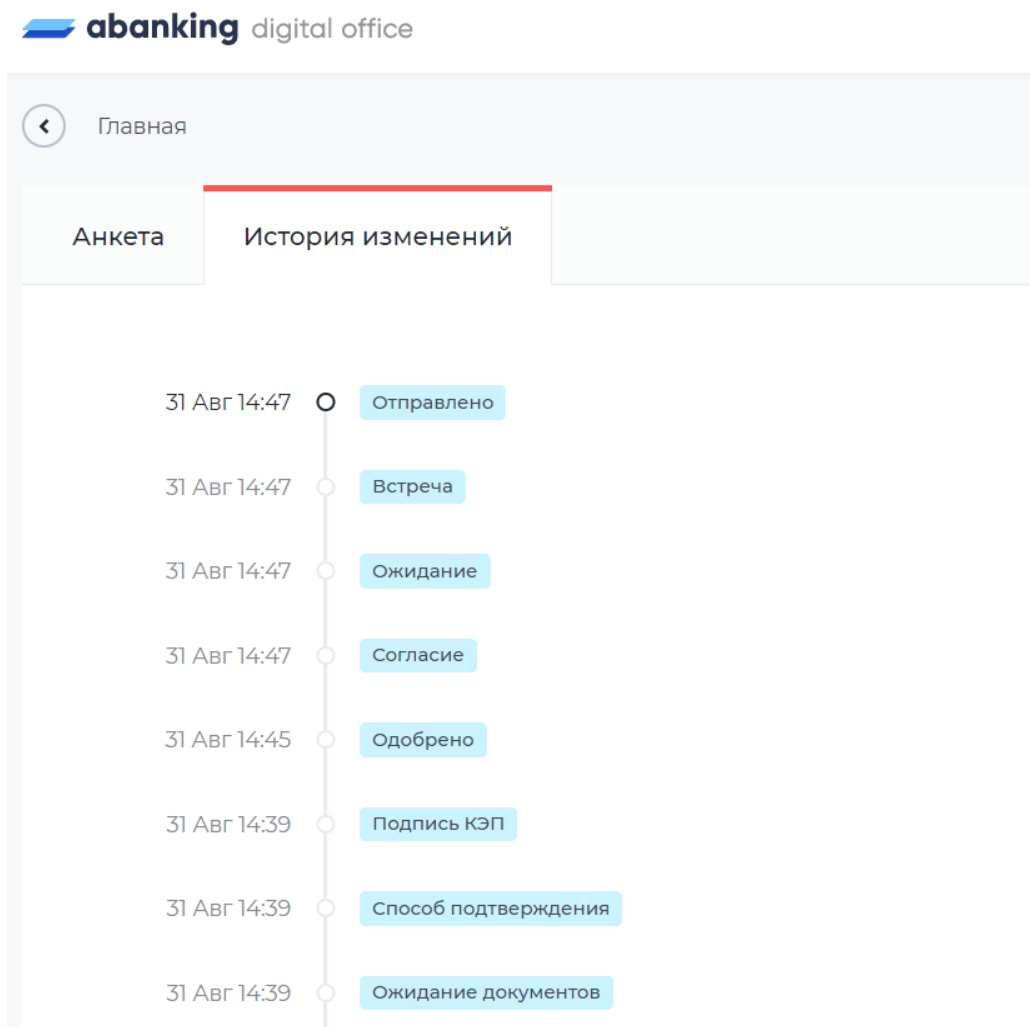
abanking digital office

Главная

Анкета

История изменений

31 Авг 14:47 Отправлено

31 Авг 14:47 Встреча

31 Авг 14:47 Ожидание

31 Авг 14:47 Согласие

31 Авг 14:45 Одобрено

31 Авг 14:39 Подпись КЭП

31 Авг 14:39 Способ подтверждения

31 Авг 14:39 Ожидание документов